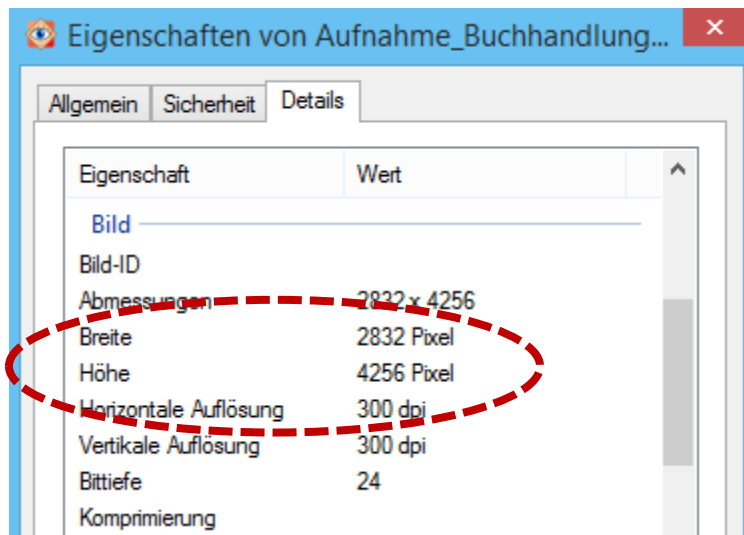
Eigenschaften von Aufnahme_Buchhandlung...

Allgemein | Sicherheit | Details

| Eigenschaft | Wert |
|---|---|
| Bild | |
| Bild-ID | |
| Abmessungen | 2832 x 4256 |
| Breite | 2832 Pixel |
| Höhe | 4256 Pixel |
| Horizontale Auflösung | 300 dpi |
| Vertikale Auflösung | 300 dpi |
| Bittiefe | 24 |
| Komprimierung | |